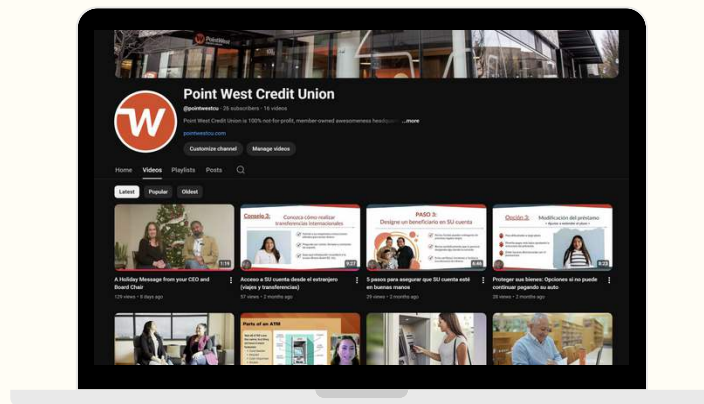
PointWest

Point West Credit Union

@pointwestcu · 26 subscribers · 16 videos

Point West Credit Union is 100% not-for-profit, member-owned awesomeness headqu ...more

pointwestcu.com

Customize channel

Manage videos

Home

Videos

Playlists

Posts

Latest

Popular

Oldest

1:14

A Holiday Message from your CEO and Board Chair

129 views · 8 days ago

Consejo 3:

Conozca cómo realizar transferencias internacionales

0:27

Acceso a SU cuenta desde el extranjero (viajes y transferencias)

57 views · 2 months ago

PASO 3:

Designe un beneficiario en SU cuenta

0:46

5 pasos para asegurar que SU cuenta esté en buenas manos

29 views · 2 months ago

Opción 3:

Modificación del préstamo

0:23

Proteger sus bienes: Opciones si no puede continuar pagando su auto

38 views · 2 months ago

Parts of an ATM